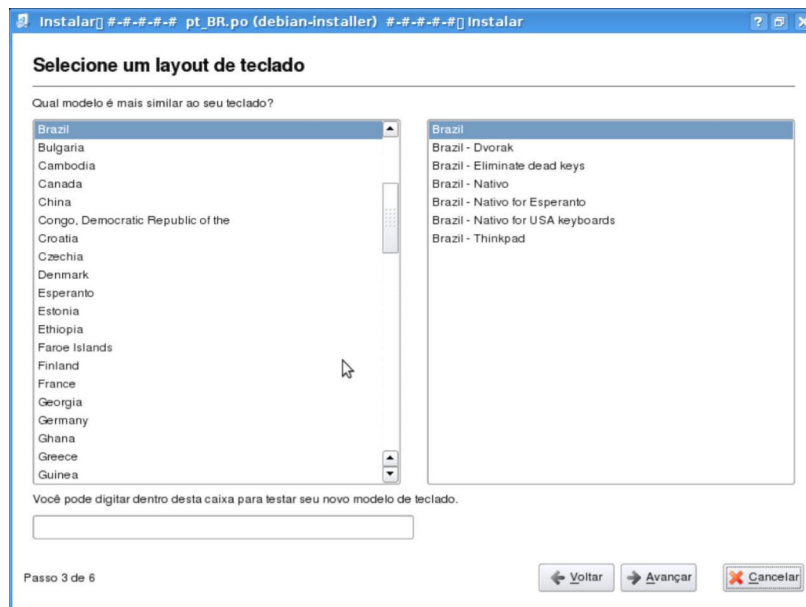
Instalar▯ #-#-#-#-# pt_BR.po (debian-installer) #-#-#-#-#▯ Instalar

Selecione um layout de teclado

Qual modelo é mais similar ao seu teclado?

Brazil
Bulgaria
Cambodia
Canada
China
Congo, Democratic Republic of the
Croatia
Czechia
Denmark
Esperanto
Estonia
Ethiopia
Faroe Islands
Finland
France
Georgia
Germany
Ghana
Greece
Guinea

Brazil
Brazil - Dvorak
Brazil - Eliminate dead keys
Brazil - Nativo
Brazil - Nativo for Esperanto
Brazil - Nativo for USA keyboards
Brazil - Thinkpad

Você pode digitar dentro desta caixa para testar seu novo modelo de teclado.

Passo 3 de 6

Voltar
Avançar
Cancelar